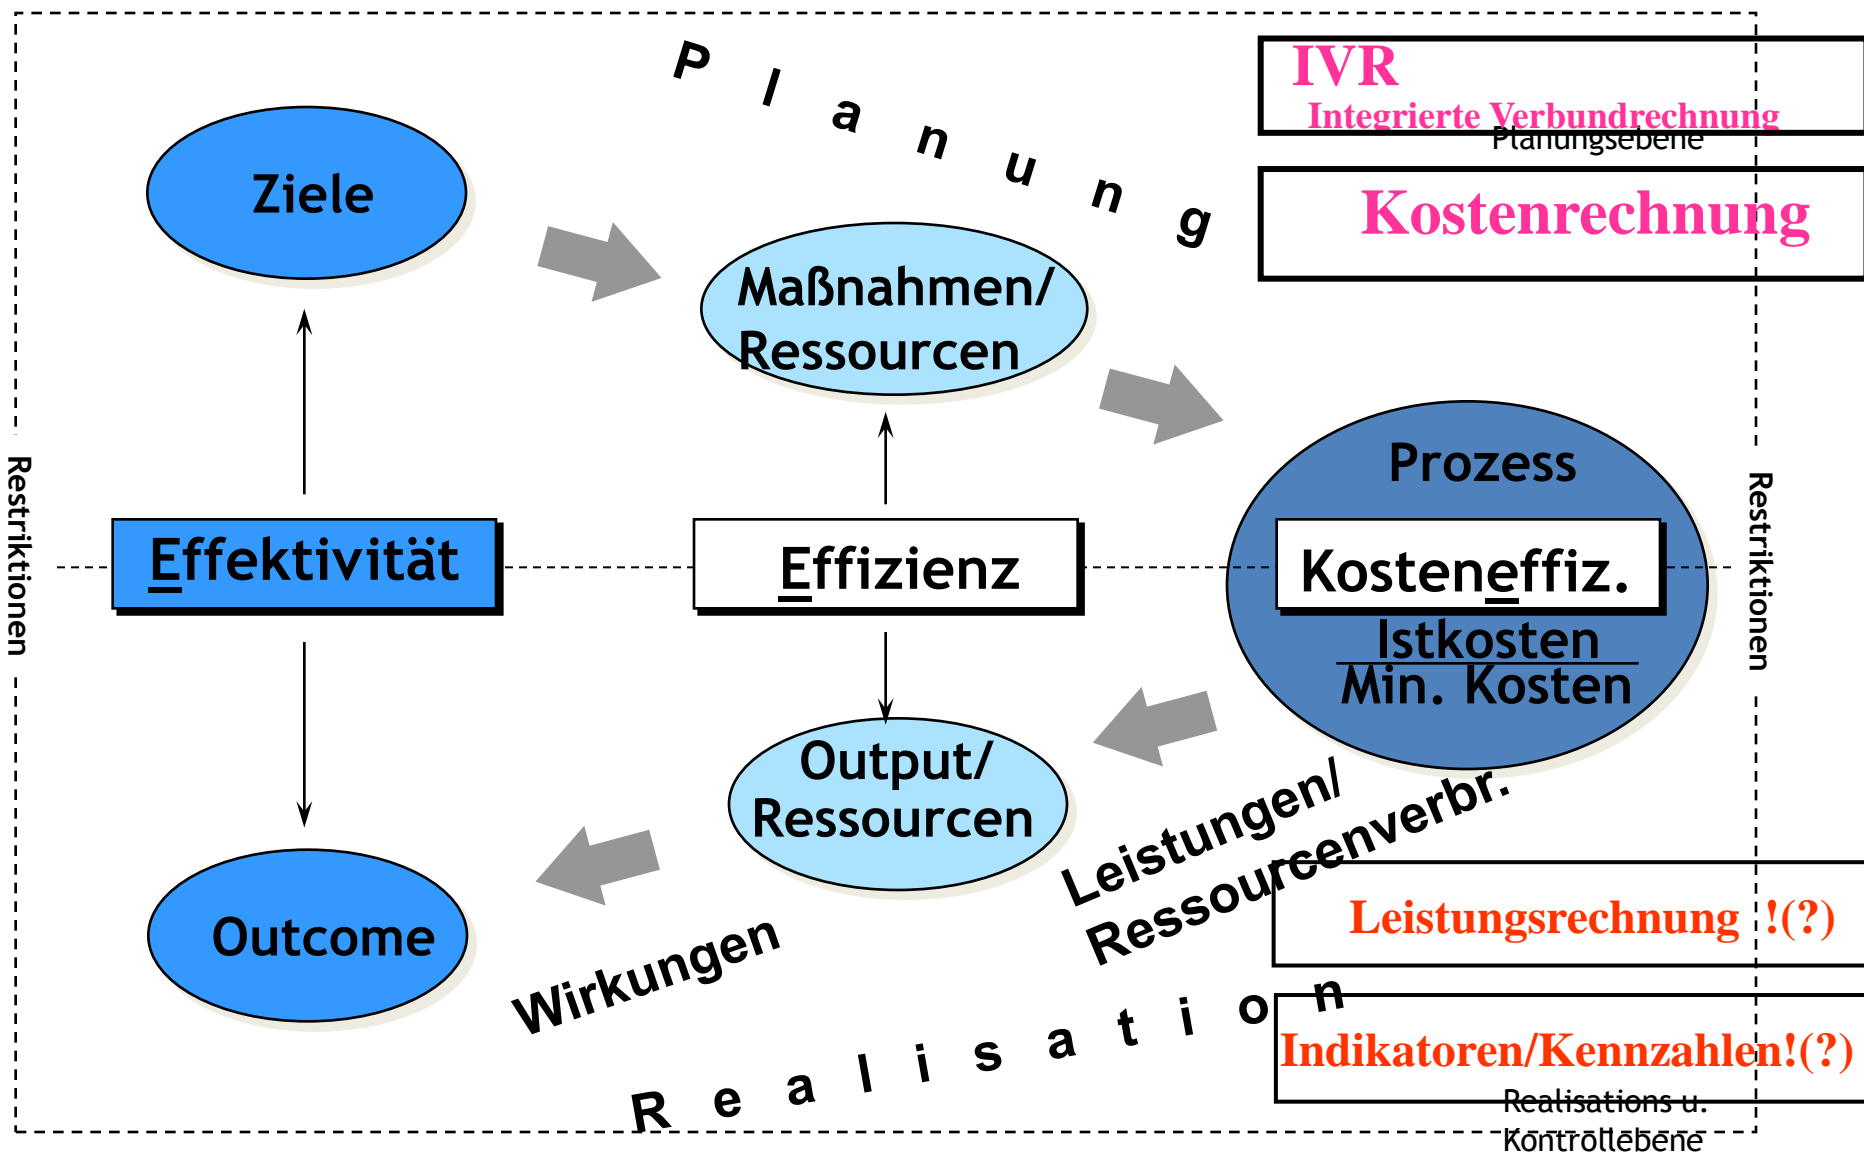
Planung

IVR
Integrierte Verbundrechnung
Planungsebene

Kostenrechnung

Ziele

Maßnahmen/ Ressourcen

Prozess

Restriktionen

Effektivität

Effizienz

Kosteneffiz.

$\frac{\text{Istkosten}}{\text{Min. Kosten}}$

Restriktionen

Output/ Ressourcen

Leistungen/ Ressourcenverbr.

Outcome

Wirkungen

Leistungsrechnung !(?)

Indikatoren/Kennzahlen!(?)

Realisation

Realisations u. Kontrollebene